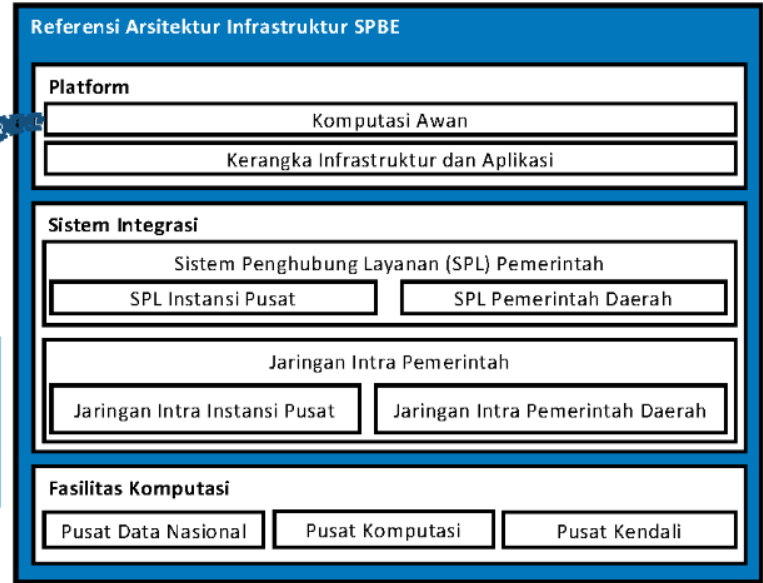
Referensi Arsitektur Infrastruktur SPBE

Platform

Komputasi Awan

Kerangka Infrastruktur dan Aplikasi

Sistem Integrasi

Sistem Penghubung Layanan (SPL) Pemerintah

SPL Instansi Pusat

SPL Pemerintah Daerah

Jaringan Intra Pemerintah

Jaringan Intra Instansi Pusat

Jaringan Intra Pemerintah Daerah

Fasilitas Komputasi

Pusat Data Nasional

Pusat Komputasi

Pusat Kendali